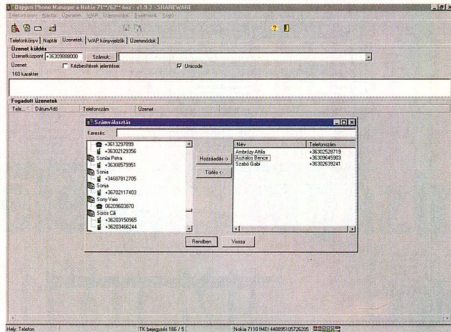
Oxygen Phone Manager a Nokia 71**/62** -hez - v1.9.2 - SHAREWARE

Telefonkönyv | Naptár | Üzenetek | WAP könyvjelzők | Ütemezések

Üzenet küldés

Üzenetközpont +36309888000 Számok:

Üzenet Kézbesítési jelentéssel Unicode

160 karakter

Fogadott üzenetek

Tele... Dátum/Idő Telefonszám Üzenet

Számválasztás

Keresés:

+3613297899

+36302129256

Sonkás Petra

+36308579951

Sonja

+34687812705

Sonja

+36702117403

Sony Vaio

06209603870

Sóstói Cili

+36203160965

+36203466244

Hozzáadás ->

Törlés <-

| Név | Telefonszám |
|---|---|
| Ambrózy Attila | +36302529719 |
| Aurélio Bence | +36208645903 |
| Szabó Gabi | +36302639241 |

Rendben Vissza

Help: Telefon TK bejegyzés 186 / 5 Nokia 7110 IMEI:449095105726205